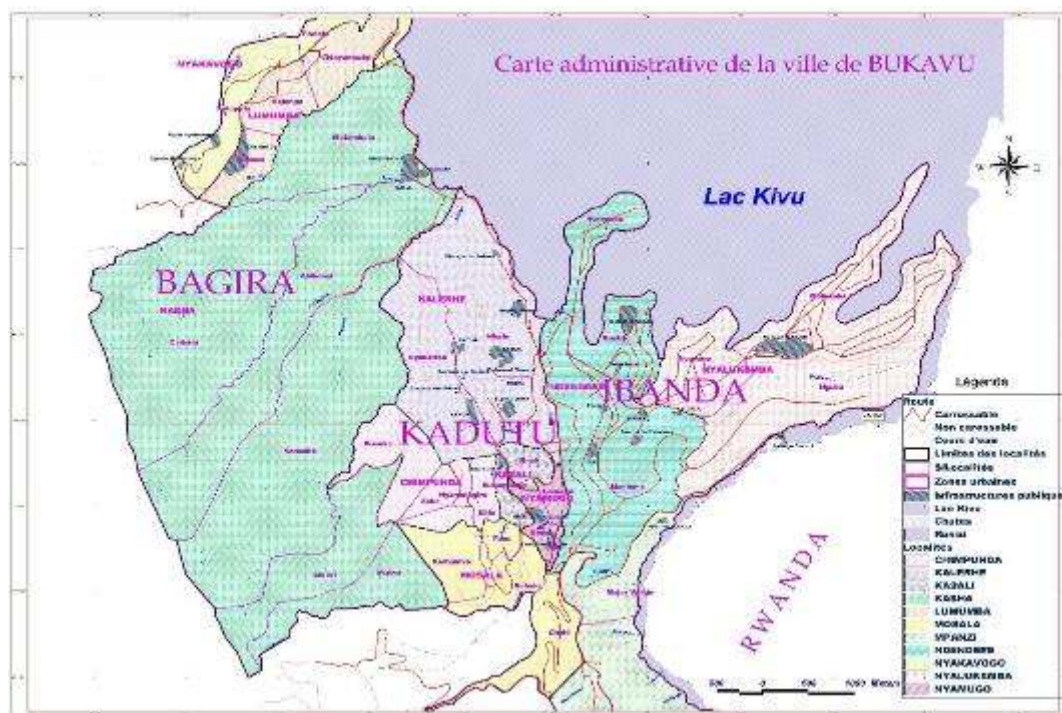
Carte administrative de la ville de BUKAVU

Lac Kivu

BAGIRA

KADUTU

IBANDA

RWANDA

NYAKAVOGO

LUMUMBA

KASHA

KAJEJHE

CHIMPUNDA

KASALI

NYALUKEMBA

MOSALA

NGUBA

Légende
Route
Carrossable
Non carossable
Cours d'eau
Limites des localités
Sitocalités
Zones urbaines
Infrastructures publiques
Lac Kivu
Chutes
Rural
Localités
CHIMPUNDA
KAJEJHE
KASALI
KASHA
LUMUMBA
MOSALA
MPANZI
NGUBA
NYAKAVOGO
NYALUKEMBA
NYAMUGO